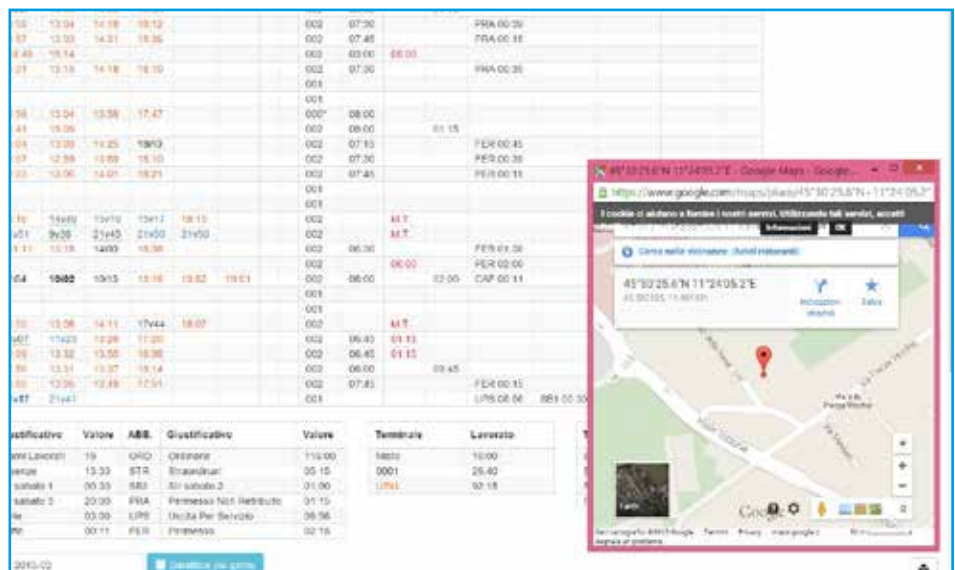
| | | | | | | | | | |
|---|---|---|---|---|---|---|---|---|---|
| 13:04 | 14:18 | 18:12 | | 002 | 07:30 | | | PRA 00:39 | |
| 13:33 | 14:31 | 18:36 | | 002 | 07:45 | | | PRA 00:15 | |
| 15:14 | | | | 002 | 03:00 | 06:00 | | | |
| 13:18 | 14:18 | 18:10 | | 002 | 07:30 | | | PRA 00:30 | |
| | | | | 001 | | | | | |
| | | | | 001 | | | | | |
| 13:04 | 13:58 | 17:47 | | 002* | 08:00 | | | | |
| 15:09 | | | | 002 | 08:00 | | 01:15 | | |
| 13:00 | 14:25 | 18:03 | | 002 | 07:15 | | | FER 00:45 | |
| 12:59 | 13:59 | 15:10 | | 002 | 07:30 | | | FER 00:30 | |
| 13:06 | 14:01 | 18:21 | | 002 | 07:45 | | | FER 00:15 | |
| | | | | 001 | | | | | |
| | | | | 001 | | | | | |
| 14v09 | 15v10 | 13v17 | 18:13 | 002 | | M.T. | | | |
| 9v09 | 21v43 | 21v50 | 21v50 | 002 | | M.T. | | | |
| 13:18 | 14:00 | 18:38 | | 002 | 06:30 | | | FER 01:30 | |
| | | | | 002 | | 06:00 | | FER 02:00 | |
| 10:02 | 10:15 | 13:16 | 13:52 | 002 | 08:00 | | 02:00 | CAF 00:14 | |
| | | | | 001 | | | | | |
| | | | | 001 | | | | | |
| 13:06 | 14:11 | 17v44 | 18:07 | 002 | | M.T. | | | |
| 17v23 | 12:28 | 11:20 | | 002 | 06:45 | 01:15 | | | |
| 13:32 | 13:58 | 18:36 | | 002 | 06:45 | 01:15 | | | |
| 13:31 | 13:37 | 18:14 | | 002 | 06:00 | | 03:45 | | |
| 13:06 | 13:49 | 17:31 | | 002 | 07:81 | | | FER 00:15 | |
| 21v47 | | | | 001 | | | | LPS 08:00 | BB1 00:30 |

| Giustificativo | Valore | ABB. | Giustificativo | Valore |
|---|---|---|---|---|
| Lavorati | 19 | ORD | Ordinario | 110:00 |
| enze | 13:33 | STR | Straordinari | 05:15 |
| sabato 1 | 00:33 | SB2 | Str sabato 2 | 01:00 |
| sabato 3 | 20:00 | PRA | Permesso Non Retribuito | 01:15 |
| | 03:00 | UPS | Uscita Per Servizio | 08:56 |
| | 00:11 | FER | Permesso | 02:15 |

| Terminale | Lavorato |
|---|---|
| Misto | 10:00 |
| 0001 | 25:40 |
| URM | 02:15 |

2013-02

Cartellino del giorno

45°50'25.6"N 11°24'05.2"E - Google Maps - Google...
https://www.google.com/maps/place/45°50'25.6"N+11°24'05.2"...
I cookie ci aiutano a fornire i nostri servizi. Utilizzando tali servizi, accetti
Informazioni OK
Cerca nelle vicinanze: (Hotel ristoranti)
45°50'25.6"N 11°24'05.2"E
45.840555, 11.401444
Indicazioni stradali
Salva
Earth
Google
Dati cartografici ©2015 Google Termini Privacy maps.google.it Segnala un problema